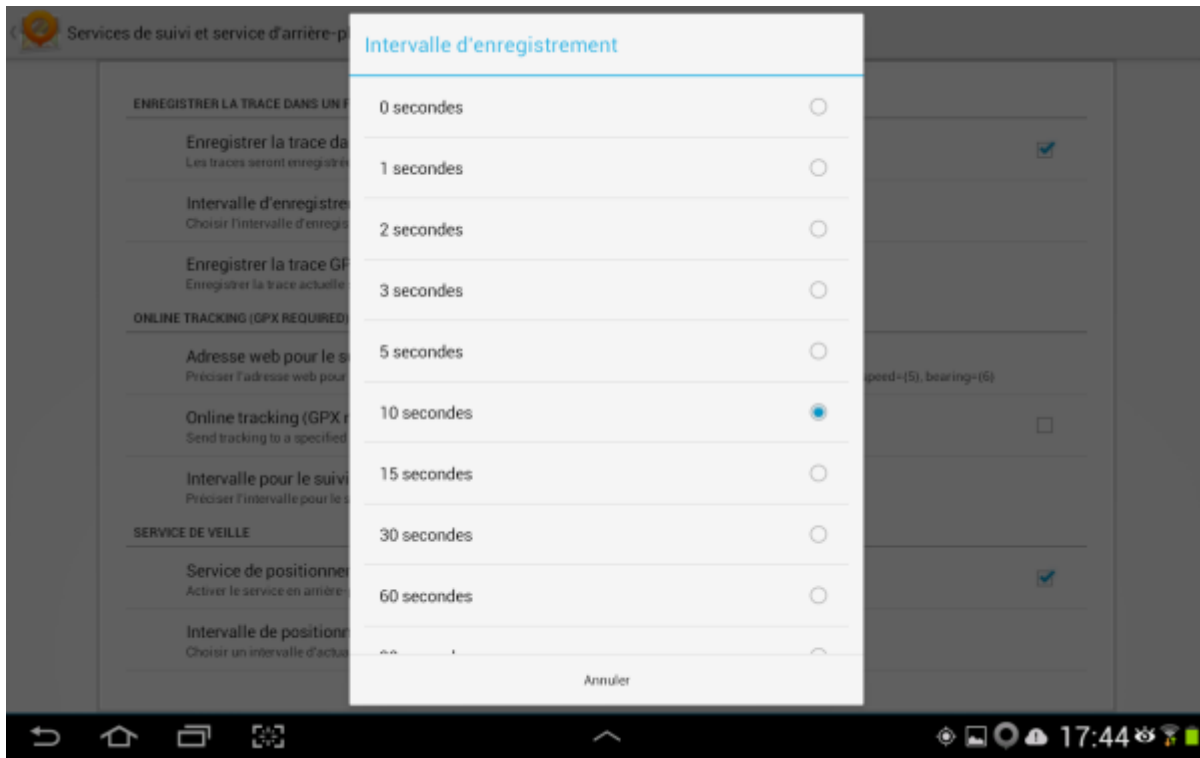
Services de suivi et service d'arrière-p

ENREGISTRER LA TRACE DANS UN F

Enregistrer la trace da
Les traces seront enregistré

Intervalle d'enregistre
Choisir l'intervalle d'enregis

Enregistrer la trace GP
Enregistrer la trace actuelle

ONLINE TRACKING (GPX REQUIRED)

Adresse web pour le s
Préciser l'adresse web pour
peed=(5), bearing=(6)

Online tracking (GPX r
Send tracking to a specified

Intervalle pour le suivi
Préciser l'intervalle pour le s

SERVICE DE VEILLE

Service de positionner
Activer le service en arrière-

Intervalle de positionn
Choisir un intervalle d'actua

Intervalle d'enregistrement

0 secondes

1 secondes

2 secondes

3 secondes

5 secondes

10 secondes

15 secondes

30 secondes

60 secondes

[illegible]

Annuler

17:44